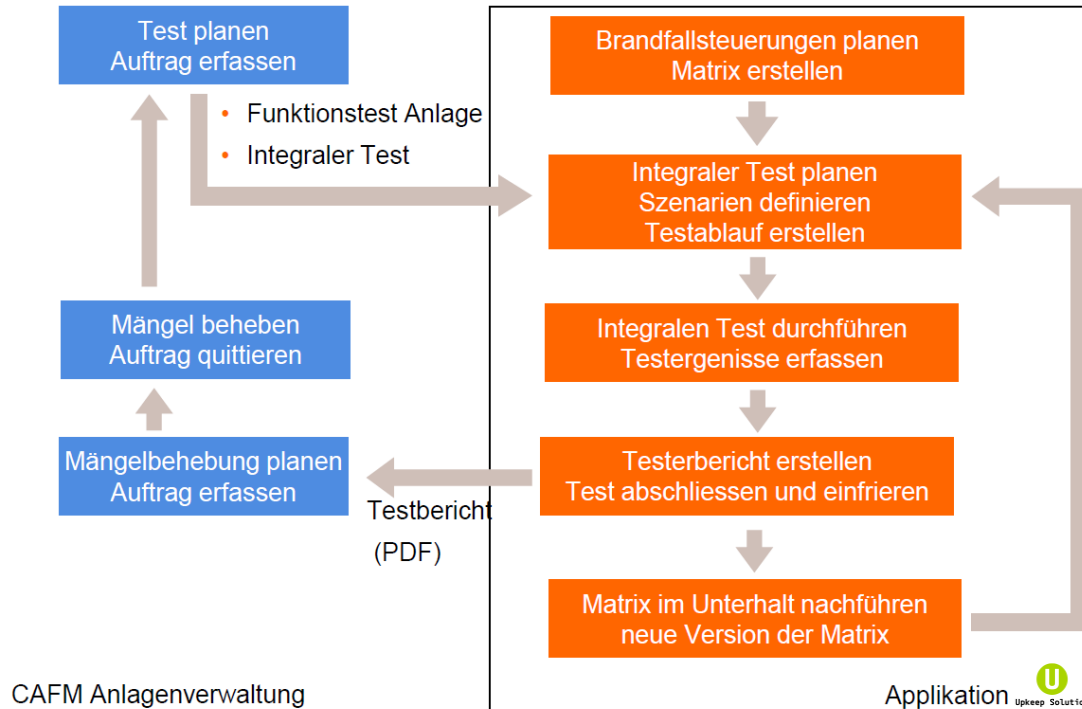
Test planen
Auftrag erfassen

• Funktionstest Anlage
• Integraler Test

Mängel beheben
Auftrag quittieren

Mängelbehebung planen
Auftrag erfassen

Testbericht
(PDF)

CAFM Anlagenverwaltung

Brandfallsteuerungen planen
Matrix erstellen

Integraler Test planen
Szenarien definieren
Testablauf erstellen

Integralen Test durchführen
Testergenisse erfassen

Testerbericht erstellen
Test abschliessen und einfrieren

Matrix im Unterhalt nachführen
neue Version der Matrix

Applikation

U
Upkeep Soluti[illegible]